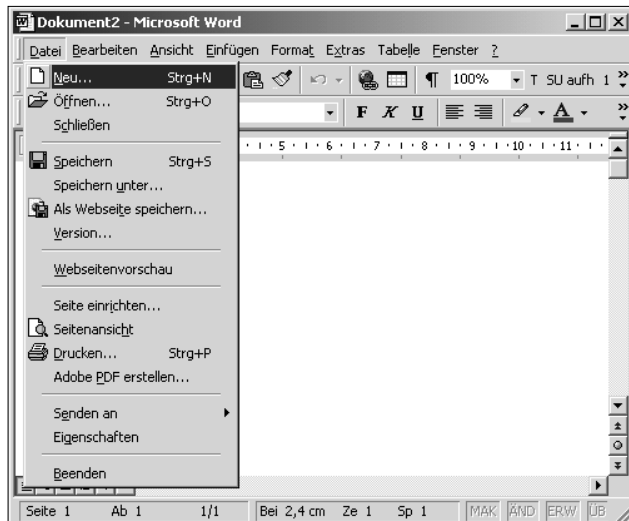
Dokument2 - Microsoft Word

Datei Bearbeiten Ansicht Einfügen Format Extras Tabelle Fenster ?

100% T SU aufh 1

F K U

Neu... Strg+N
Öffnen... Strg+O
Schließen
Speichern Strg+S
Speichern unter...
Als Webseite speichern...
Version...
Webseitenvorschau
Seite einrichten...
Seitenansicht
Drucken... Strg+P
Adobe PDF erstellen...
Senden an
Eigenschaften
Beenden

5 6 7 8 9 10 11

Seite 1 Ab 1 1/1 Bei 2,4 cm Ze 1 Sp 1 MAK ÄND ERW ÜB